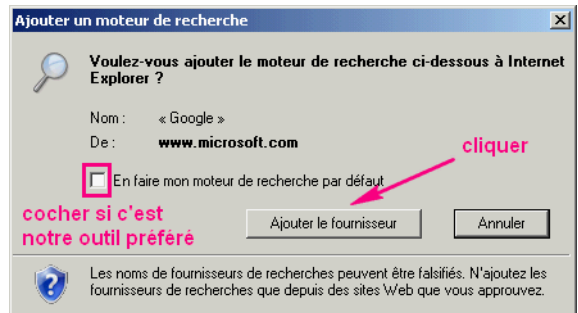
Ajouter un moteur de recherche

Voulez-vous ajouter le moteur de recherche ci-dessous à Internet Explorer ?

Nom : « Google »

De : www.microsoft.com

cliquer

En faire mon moteur de recherche par défaut

cocher si c'est notre outil préféré

Ajouter le fournisseur

Annuler

Les noms de fournisseurs de recherches peuvent être falsifiés. N'ajoutez les fournisseurs de recherches que depuis des sites Web que vous approuvez.